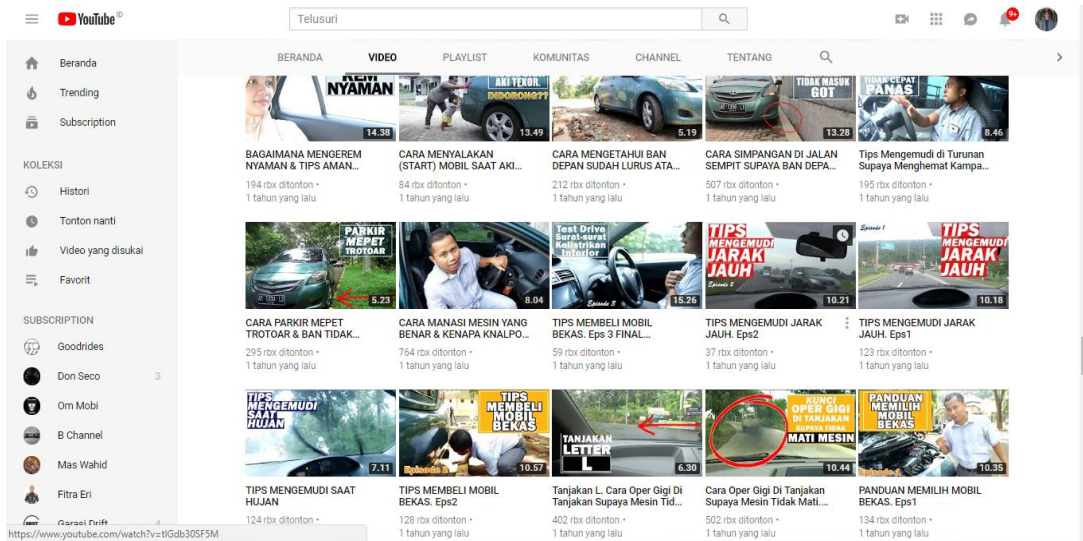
YouTube ID

Telusuri

9+

Beranda
Trending
Subscription

KOLEKSI
Histori
Tonton nanti
Video yang disukai
Favorit

SUBSCRIPTION
Goodrides
Don Seco 3
Om Mobi
B Channel
Mas Wahid
Fitra Eri
Garasi Drift 4

https://www.youtube.com/watch?v=tIGdb30SF5M

BERANDA VIDEO PLAYLIST KOMUNITAS CHANNEL TENTANG

NYAMAN 14.38
BAGAIMANA MENGEREM NYAMAN & TIPS AMAN...
194 rbx ditonton •
1 tahun yang lalu

AKI TEKOR, DIDORONG?? 13.49
CARA MENYALAKAN (START) MOBIL SAAT AKI...
84 rbx ditonton •
1 tahun yang lalu

5.19
CARA MENGETAHUI BAN DEPAN SUDAH LURUS ATA...
212 rbx ditonton •
1 tahun yang lalu

TIDAK MASUK GOT 13.28
CARA SIMPANGAN DI JALAN SEMPIT SUPAYA BAN DEPA...
507 rbx ditonton •
1 tahun yang lalu

TIDAK CEPAT PANAS 8.46
Tips Mengemudi di Turunan Supaya Menghemat Kampa...
195 rbx ditonton •
1 tahun yang lalu

PARKIR MEPET TROTOAR 5.23
CARA PARKIR MEPET TROTOAR & BAN TIDAK...
295 rbx ditonton •
1 tahun yang lalu

8.04
CARA MANASI MESIN YANG BENAR & KENAPA KNALPO...
764 rbx ditonton •
1 tahun yang lalu

Test Drive Surat-surat Kelistrikan Interior Episode 3 15.26
TIPS MEMBELI MOBIL BEKAS. Eps 3 FINAL...
59 rbx ditonton •
1 tahun yang lalu

TIPS MENGEMUDI JARAK JAUH Episode 2 10.21
TIPS MENGEMUDI JARAK JAUH. Eps2
37 rbx ditonton •
1 tahun yang lalu

Episode 1 TIPS MENGEMUDI JARAK JAUH 10.18
TIPS MENGEMUDI JARAK JAUH. Eps1
123 rbx ditonton •
1 tahun yang lalu

TIPS MENGEMUDI SAAT HUJAN 7.11
TIPS MENGEMUDI SAAT HUJAN
124 rbx ditonton •

TIPS MEMBELI MOBIL BEKAS Episode 2 10.57
TIPS MEMBELI MOBIL BEKAS. Eps2
128 rbx ditonton •
1 tahun yang lalu

TANJAKAN LETTER L 6.30
Tanjakan L. Cara Oper Gigi Di Tanjakan Supaya Mesin Tid...
402 rbx ditonton •
1 tahun yang lalu

KUNCI OPER GIGI DI TANJAKAN SUPAYA TIDAK MATI MESIN 10.44
Cara Oper Gigi Di Tanjakan Supaya Mesin Tidak Mati....
502 rbx ditonton •
1 tahun yang lalu

PANDUAN MEMILIH MOBIL BEKAS Episode 1 10.35
PANDUAN MEMILIH MOBIL BEKAS. Eps1
134 rbx ditonton •
1 tahun yang lalu